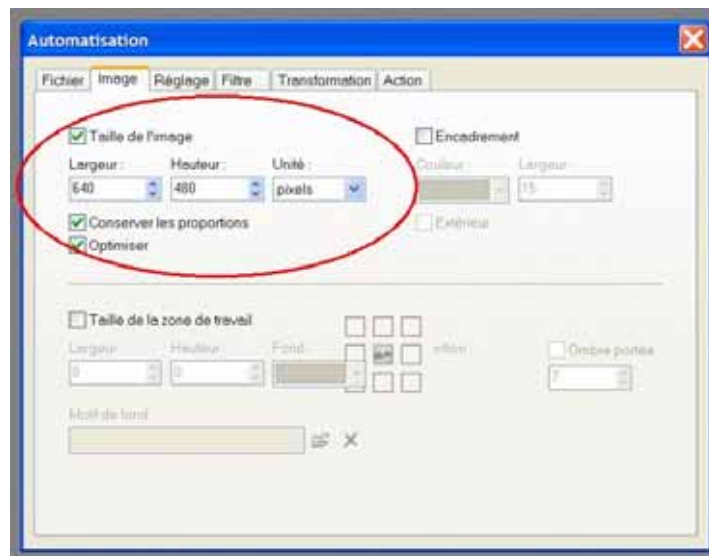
Automatisation

Fichier Image Réglage Filtre Transformation Action

Taille de l'image

Largeur : 640
Hauteur : 480
Unité : pixels

Conserver les proportions
Optimiser

Encadrement
Couleur :
Largeur : 15
Extérieur

Taille de la zone de travail
Largeur 0
Hauteur 0
Fond
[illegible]
Ombre portée 7

Motif de fond